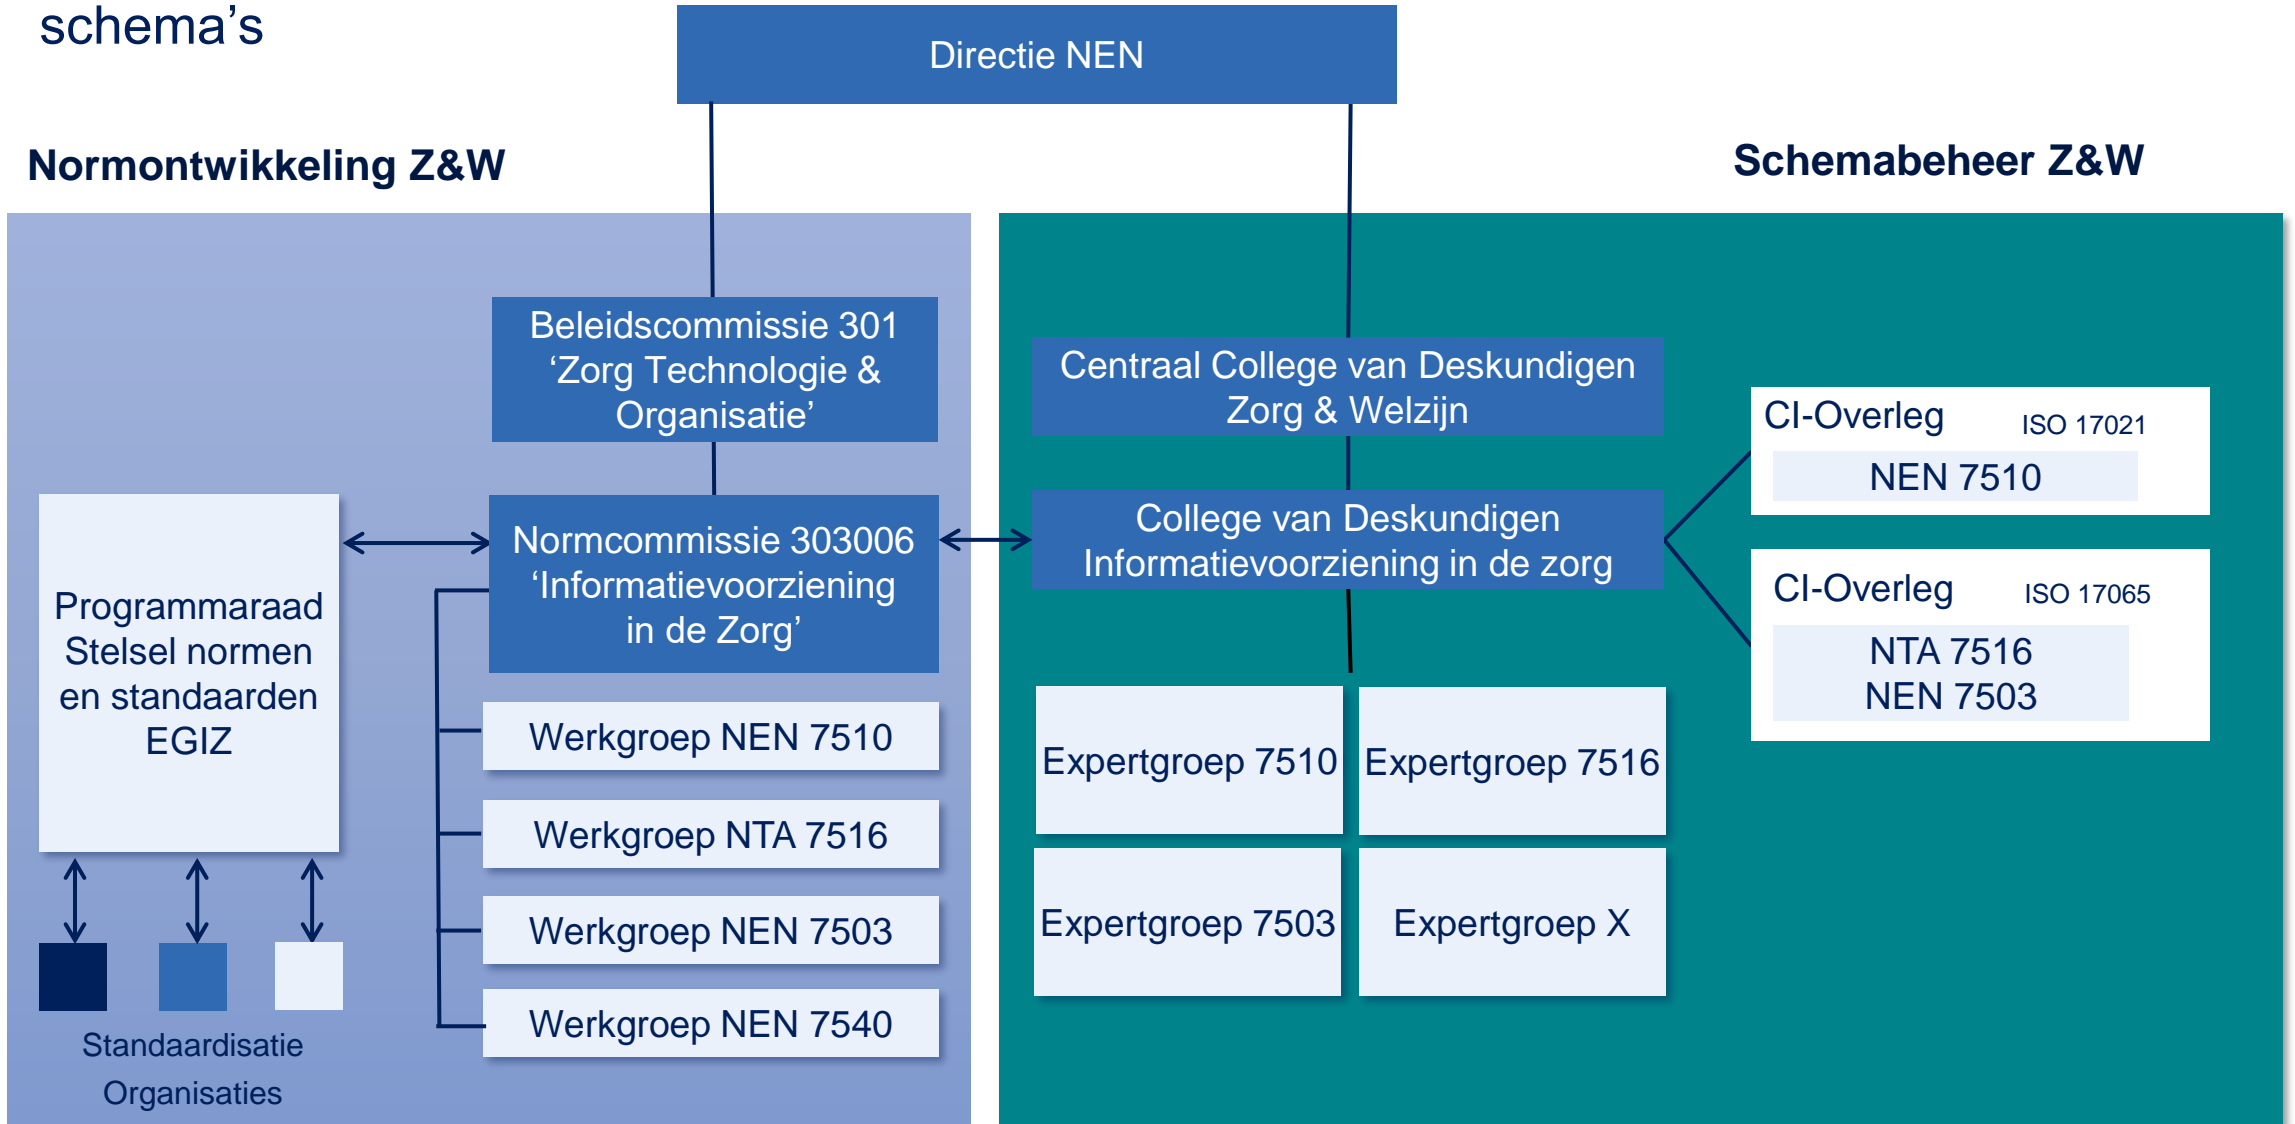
schema’s

Directie NEN

Normontwikkeling Z&W

Schemabeheer Z&W

Beleidscommissie 301 ‘Zorg Technologie & Organisatie’

Normcommissie 303006 ‘Informatievoorziening in de Zorg’

Programmaraad Stelsel normen en standaarden EGIZ

Standaardisatie Organisaties

Werkgroep NEN 7510

Werkgroep NTA 7516

Werkgroep NEN 7503

Werkgroep NEN 7540

Centraal College van Deskundigen Zorg & Welzijn

College van Deskundigen Informatievoorziening in de zorg

Expertgroep 7510

Expertgroep 7516

Expertgroep 7503

Expertgroep X

CI-Overleg ISO 17021

NEN 7510

CI-Overleg ISO 17065

NTA 7516
NEN 7503